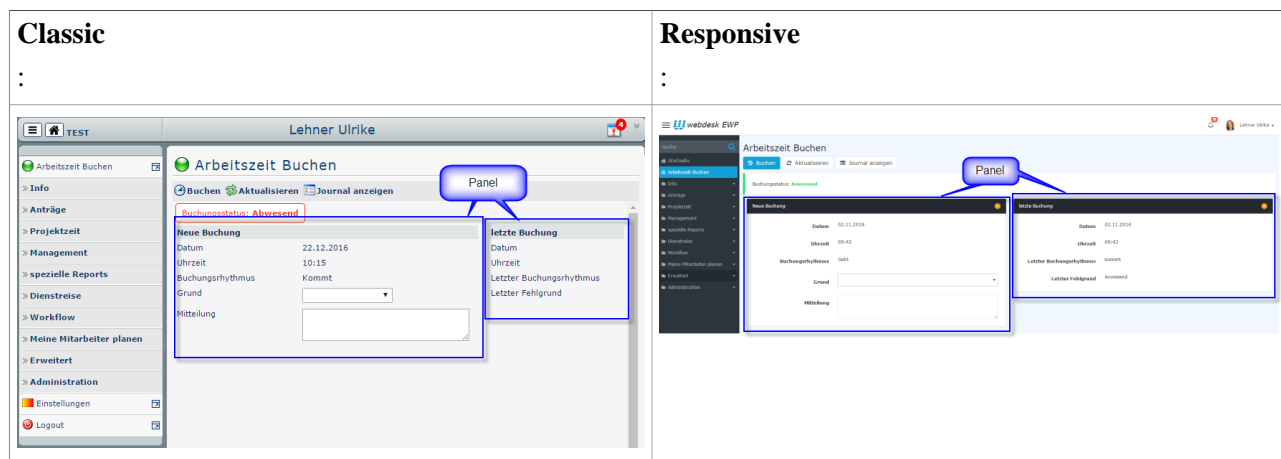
| Classic<br>: | Responsive<br>: |
|---|---|
| TEST Lehner Ulrike 4<br>Arbeitszeit Buchen<br>» Info<br>» Anträge<br>» Projektzeit<br>» Management<br>» spezielle Reports<br>» Dienstreise<br>» Workflow<br>» Meine Mitarbeiter planen<br>» Erweitert<br>» Administration<br>Einstellungen<br>Logout<br>Arbeitszeit Buchen<br>Buchen Aktualisieren Journal anzeigen<br>Panel<br>Buchungsstatus: Abwesend<br>Neue Buchung<br>Datum 22.12.2016<br>Uhrzeit 10:15<br>Buchungsrhythmus Kommt<br>Grund<br>Mitteilung<br>letzte Buchung<br>Datum<br>Uhrzeit<br>Letzter Buchungsrhythmus<br>Letzter Fehlgrund | webdesk EWP Lehner Ulrike<br>Suche<br>Startseite<br>Arbeitszeit Buchen<br>Info<br>Anträge<br>Projektzeit<br>Management<br>spezielle Reports<br>Dienstreisen<br>Workflow<br>Meine Mitarbeiter planen<br>Erweitert<br>Administration<br>Arbeitszeit Buchen<br>Buchen Aktualisieren Journal anzeigen<br>Buchungsstatus: Anwesend<br>Panel<br>Neue Buchung<br>Datum 02.11.2016<br>Uhrzeit 09:43<br>Buchungsrhythmus Geht<br>Grund<br>Mitteilung<br>letzte Buchung<br>Datum 02.11.2016<br>Uhrzeit 09:42<br>Letzter Buchungsrhythmus Kommt<br>Letzter Fehlgrund Anwesend |